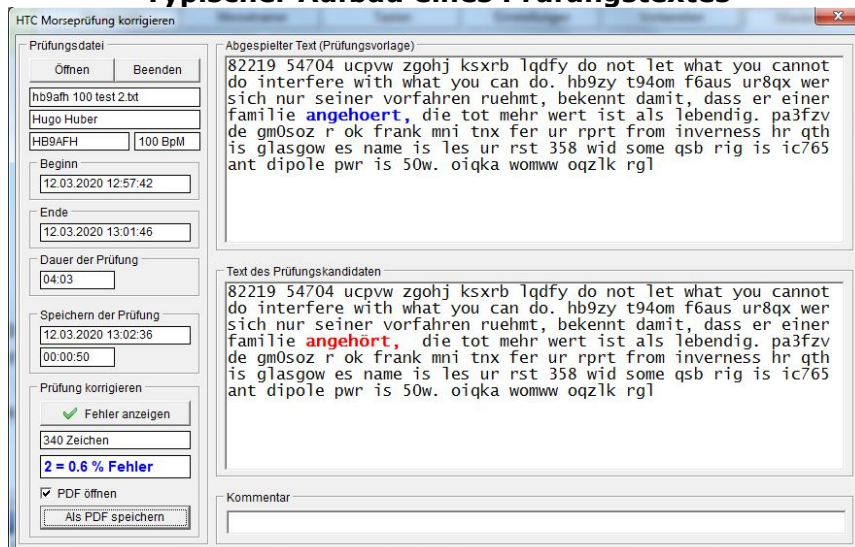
Typischer Aufbau eines Prüfungstextes

HTC Morseprüfung korrigieren

Prüfungsdatei

Öffnen
Beenden

hb9afh 100 test 2.txt

Hugo Huber

HB9AFH
100 BpM

Beginn
12.03.2020 12:57:42

Ende
12.03.2020 13:01:46

Dauer der Prüfung
04:03

Speichern der Prüfung
12.03.2020 13:02:36
00:00:50

Prüfung korrigieren

Fehler anzeigen

340 Zeichen

2 = 0.6 % Fehler

PDF öffnen

Als PDF speichern

Abgespielter Text (Prüfungsvorlage)

82219 54704 ucpvw zgohj ksxrb lqdfy do not let what you cannot do interfere with what you can do. hb9zy t94om f6aus ur8qx wer sich nur seiner vorfahren ruehmt, bekennt damit, dass er einer familie angehoert, die tot mehr wert ist als lebendig. pa3fzv de gm0soz r ok frank mni tnx fer ur rprt from inverness hr qth is glasgow es name is les ur rst 358 wid some qsb rig is ic765 ant dipole pwr is 50w. oiqka womww oqzlk rgl

Text des Prüfungskandidaten

82219 54704 ucpvw zgohj ksxrb lqdfy do not let what you cannot do interfere with what you can do. hb9zy t94om f6aus ur8qx wer sich nur seiner vorfahren ruehmt, bekennt damit, dass er einer familie angehört, die tot mehr wert ist als lebendig. pa3fzv de gm0soz r ok frank mni tnx fer ur rprt from inverness hr qth is glasgow es name is les ur rst 358 wid some qsb rig is ic765 ant dipole pwr is 50w. oiqka womww oqzlk rgl

Kommentar